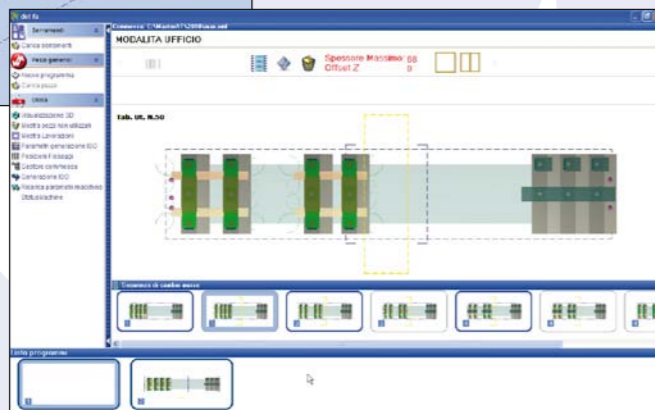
det fa
Commessa: C:\Master\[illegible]
MODALITA UFFICIO
Spessore Massimo 66
Offset Z 0
Serramenti
Carica componenti
Pezzo generico
Nuovo programma
Carica pezzo
Utilità
Visualizzazione 3D
Mostra pezzi non utilizzati
Mostra Lavorazioni
Parametri generazione ISO
Posizione Fissaggi
Gestione commessa
Generazione ISO
Ricarica parametri macchina
Ottimizzazione
Tab. Ut. N.50
Sequenza di cambio morse
Lista programmi
1
2
3
4
5
6
1
2